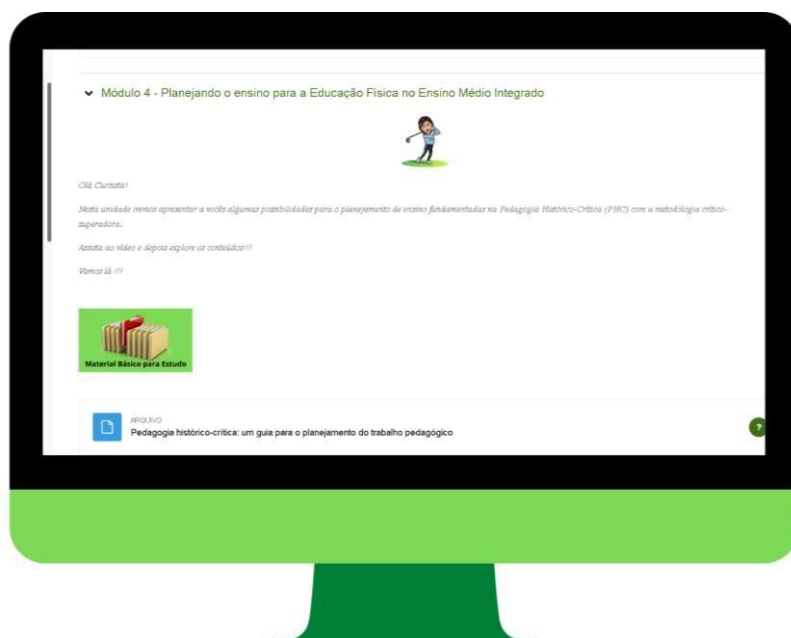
Módulo 4 - Planejando o ensino para a Educação Física no Ensino Médio Integrado

Olá Cursista!

Nesta unidade iremos apresentar a vocês algumas possibilidades para o planejamento de ensino fundamentadas na Pedagogia Histórico-Crítica (PHC) com a metodologia crítico-superadora.

Assista ao vídeo e depois explore os conteúdos!!!

Vamos lá !!!

Material Básico para Estudo

ARQUIVO
Pedagogia histórico-crítica: um guia para o planejamento do trabalho pedagógico

?